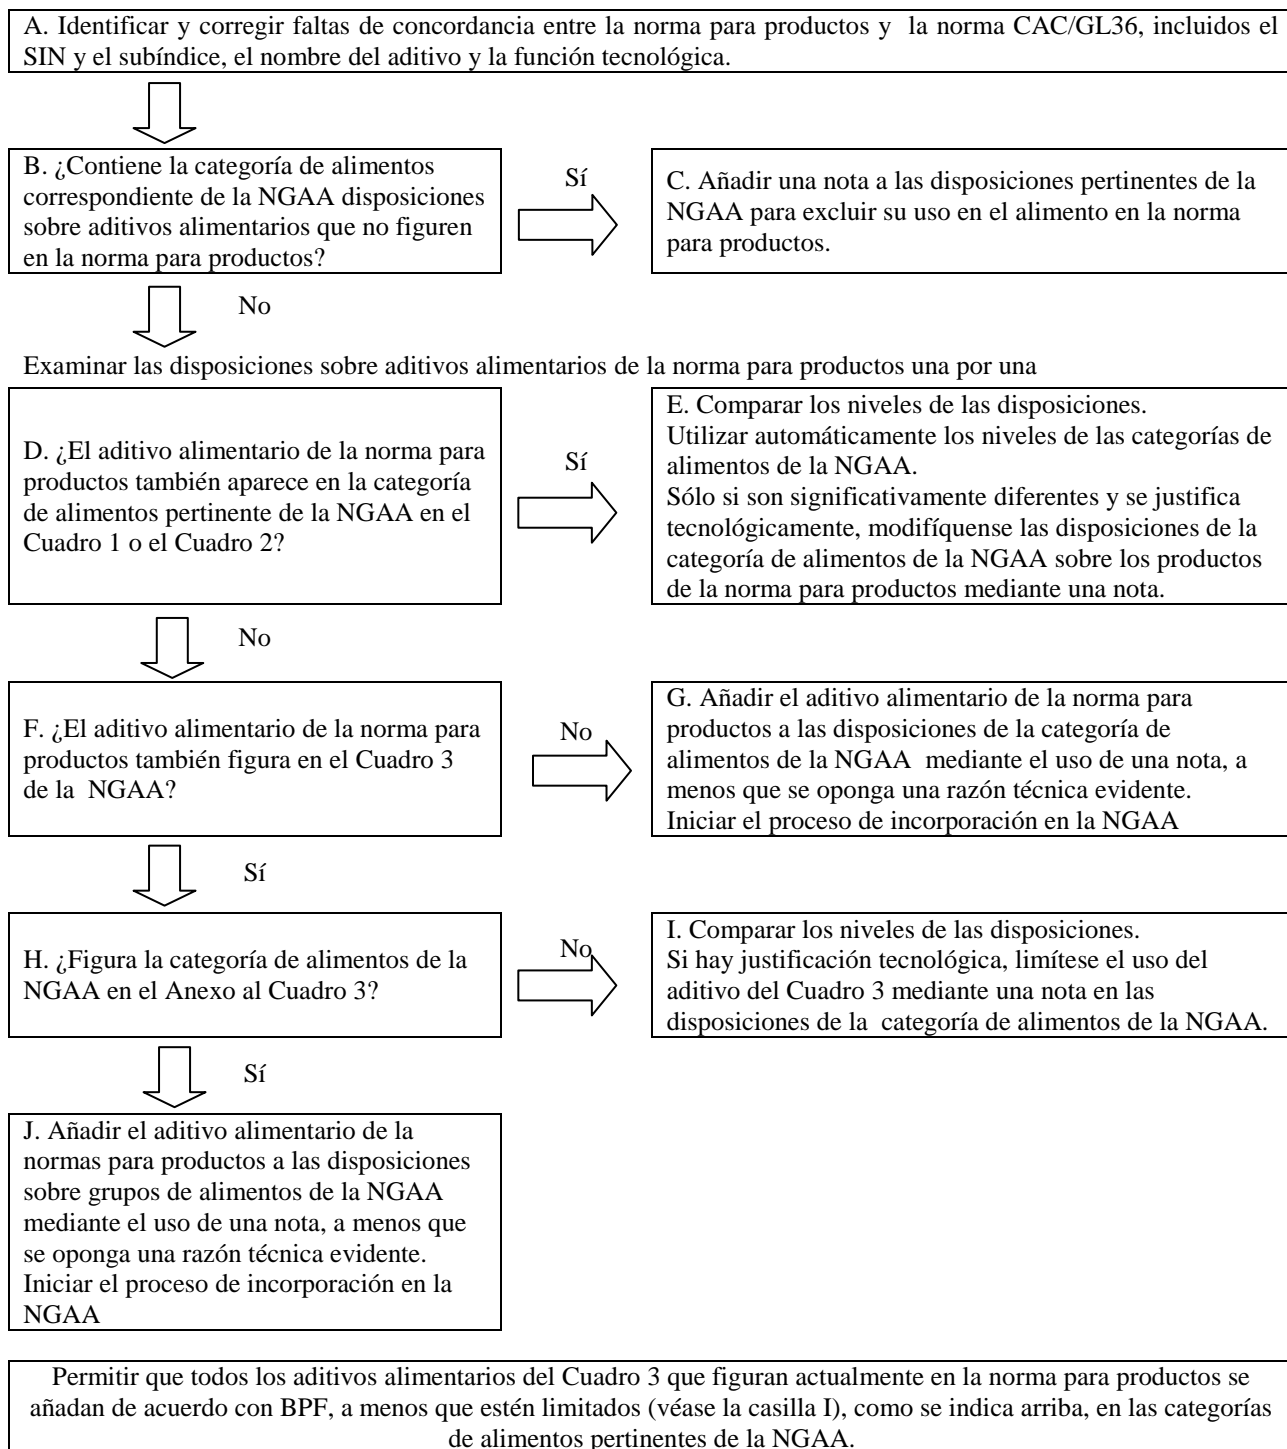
A. Identificar y corregir faltas de concordancia entre la norma para productos y la norma CAC/GL36, incluidos el SIN y el subíndice, el nombre del aditivo y la función tecnológica.

B. ¿Contiene la categoría de alimentos correspondiente de la NGAA disposiciones sobre aditivos alimentarios que no figuren en la norma para productos?

Sí

C. Añadir una nota a las disposiciones pertinentes de la NGAA para excluir su uso en el alimento en la norma para productos.

No

Examinar las disposiciones sobre aditivos alimentarios de la norma para productos una por una

D. ¿El aditivo alimentario de la norma para productos también aparece en la categoría de alimentos pertinente de la NGAA en el Cuadro 1 o el Cuadro 2?

Sí

E. Comparar los niveles de las disposiciones.
Utilizar automáticamente los niveles de las categorías de alimentos de la NGAA.
Sólo si son significativamente diferentes y se justifica tecnológicamente, modifíquense las disposiciones de la categoría de alimentos de la NGAA sobre los productos de la norma para productos mediante una nota.

No

F. ¿El aditivo alimentario de la norma para productos también figura en el Cuadro 3 de la NGAA?

No

G. Añadir el aditivo alimentario de la norma para productos a las disposiciones de la categoría de alimentos de la NGAA mediante el uso de una nota, a menos que se oponga una razón técnica evidente.
Iniciar el proceso de incorporación en la NGAA

Sí

H. ¿Figura la categoría de alimentos de la NGAA en el Anexo al Cuadro 3?

No

I. Comparar los niveles de las disposiciones.
Si hay justificación tecnológica, limítese el uso del aditivo del Cuadro 3 mediante una nota en las disposiciones de la categoría de alimentos de la NGAA.

Sí

J. Añadir el aditivo alimentario de la normas para productos a las disposiciones sobre grupos de alimentos de la NGAA mediante el uso de una nota, a menos que se oponga una razón técnica evidente.
Iniciar el proceso de incorporación en la NGAA

Permitir que todos los aditivos alimentarios del Cuadro 3 que figuran actualmente en la norma para productos se añadan de acuerdo con BPF, a menos que estén limitados (véase la casilla I), como se indica arriba, en las categorías de alimentos pertinentes de la NGAA.